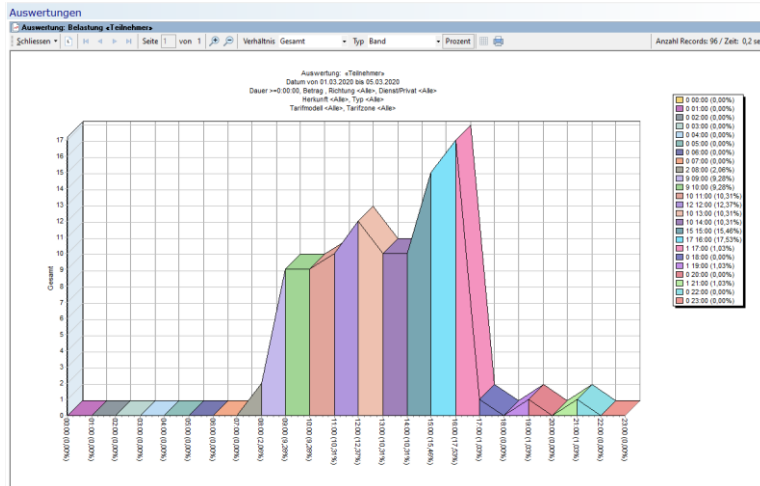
Auswertungen

Auswertung: Belastung «Teilnehmer»

Schliessen ▾ | Seite 1 von 1 | Verhältnis Gesamt | Typ Band | Prozent | Anzahl Records: 96 / Zeit: 0,2 se

Auswertung: «Teilnehmer»
Datum von 01.03.2020 bis 05.03.2020
Dauer >=0:00:00, Betrag , Richtung <Alle>, Dienst/Privat <Alle>
Herkunft <Alle>, Typ <Alle>
Tarifmodell <Alle>, Tarifzone <Alle>

Gesamt

0
1
2
3
4
5
6
7
8
9
10
11
12
13
14
15
16
17

00:00 (0,00%)
01:00 (0,00%)
02:00 (0,00%)
03:00 (0,00%)
04:00 (0,00%)
05:00 (0,00%)
06:00 (0,00%)
07:00 (0,00%)
08:00 (2,06%)
09:00 (9,28%)
10:00 (9,28%)
11:00 (10,31%)
12:00 (12,37%)
13:00 (10,31%)
14:00 (10,31%)
15:00 (15,46%)
16:00 (17,53%)
17:00 (1,03%)
18:00 (0,00%)
19:00 (1,03%)
20:00 (0,00%)
21:00 (1,03%)
22:00 (0,00%)
23:00 (0,00%)

0 00:00 (0,00%)
0 01:00 (0,00%)
0 02:00 (0,00%)
0 03:00 (0,00%)
0 04:00 (0,00%)
0 05:00 (0,00%)
0 06:00 (0,00%)
0 07:00 (0,00%)
2 08:00 (2,06%)
9 09:00 (9,28%)
9 10:00 (9,28%)
10 11:00 (10,31%)
12 12:00 (12,37%)
10 13:00 (10,31%)
10 14:00 (10,31%)
15 15:00 (15,46%)
17 16:00 (17,53%)
1 17:00 (1,03%)
0 18:00 (0,00%)
1 19:00 (1,03%)
0 20:00 (0,00%)
1 21:00 (1,03%)
0 22:00 (0,00%)
0 23:00 (0,00%)